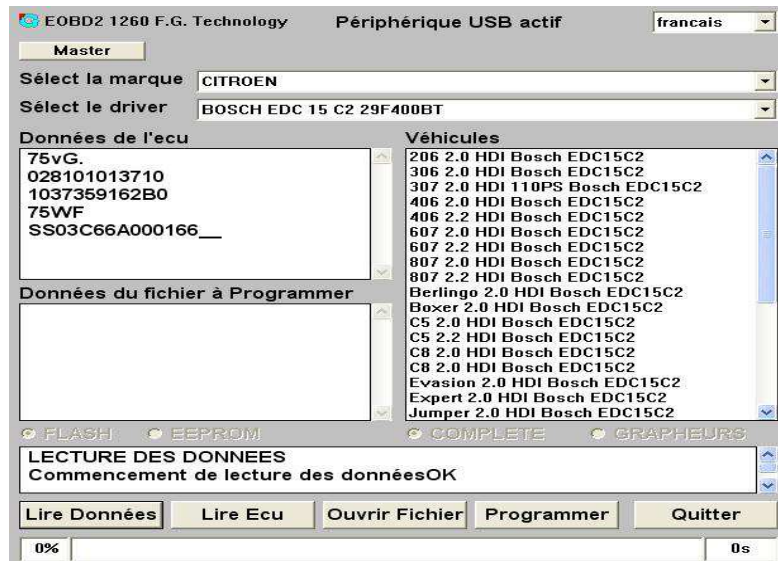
EOBD2 1260 F.G. Technology
Périphérique USB actif
francais
Master
Sélect la marque
CITROEN
Sélect le driver
BOSCH EDC 15 C2 29F400BT
Données de l'ecu
75vG.
028101013710
1037359162B0
75WF
SS03C66A000166__
Véhicules
206 2.0 HDI Bosch EDC15C2
306 2.0 HDI Bosch EDC15C2
307 2.0 HDI 110PS Bosch EDC15C2
406 2.0 HDI Bosch EDC15C2
406 2.2 HDI Bosch EDC15C2
607 2.0 HDI Bosch EDC15C2
607 2.2 HDI Bosch EDC15C2
807 2.0 HDI Bosch EDC15C2
807 2.2 HDI Bosch EDC15C2
Berlingo 2.0 HDI Bosch EDC15C2
Boxer 2.0 HDI Bosch EDC15C2
C5 2.0 HDI Bosch EDC15C2
C5 2.2 HDI Bosch EDC15C2
C8 2.0 HDI Bosch EDC15C2
C8 2.2 HDI Bosch EDC15C2
Evasion 2.0 HDI Bosch EDC15C2
Expert 2.0 HDI Bosch EDC15C2
Jumper 2.0 HDI Bosch EDC15C2
Données du fichier à Programmer
FLASH
EEPROM
COMPLETE
GRAPHEURS
LECTURE DES DONNEES
Commencement de lecture des donnéesOK
Lire Données
Lire Ecu
Ouvrir Fichier
Programmer
Quitter
0%
0s